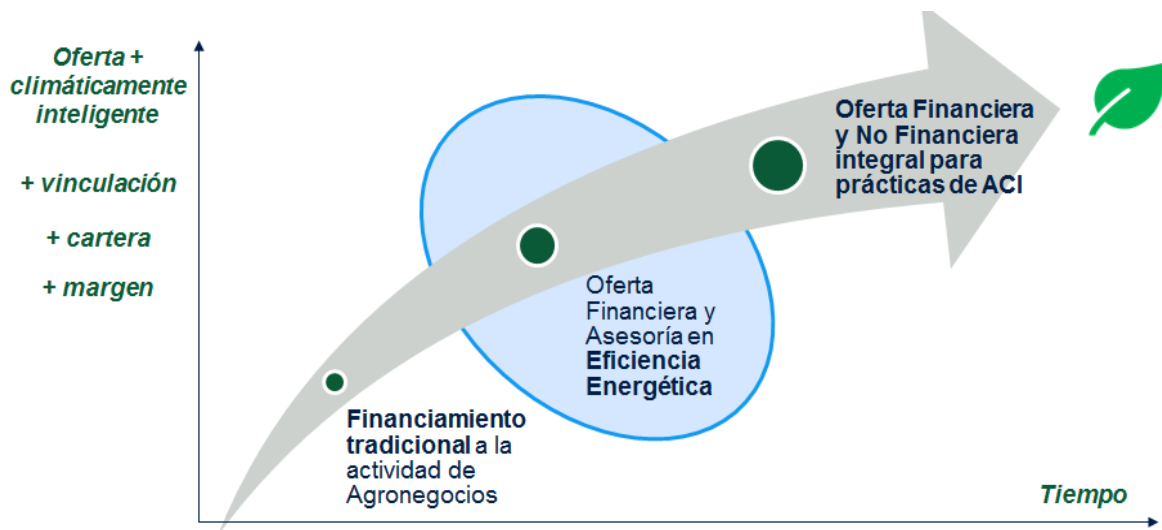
Oferta + climáticamente inteligente

+ vinculación

+ cartera

+ margen

Oferta Financiera y No Financiera integral para prácticas de ACI

Oferta Financiera y Asesoría en Eficiencia Energética

Financiamiento tradicional a la actividad de Agronegocios

Tiempo